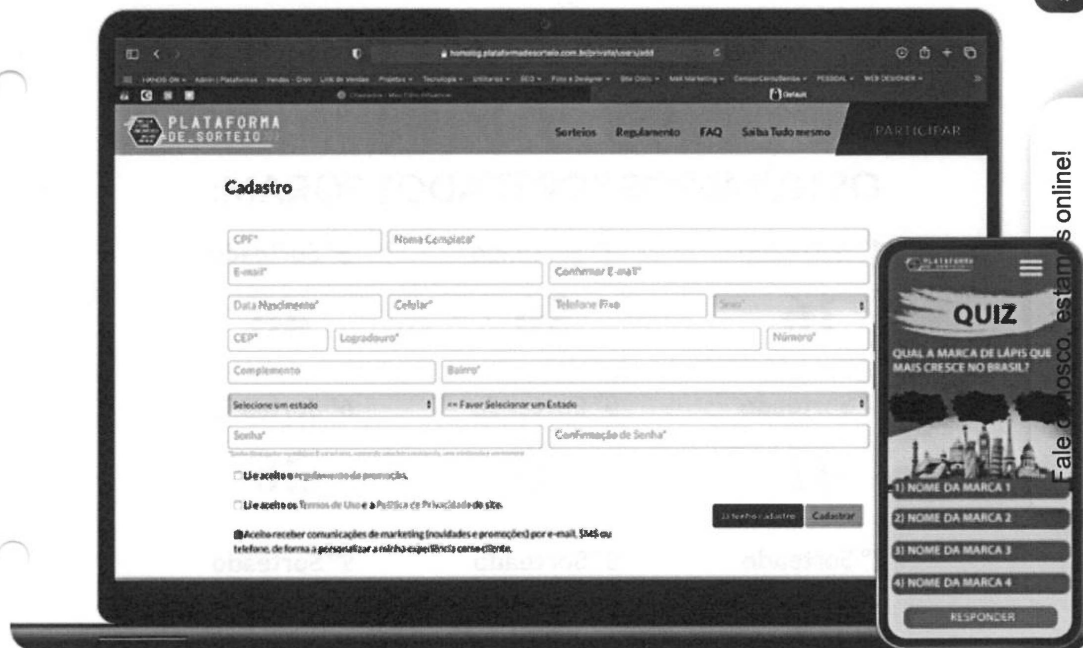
homolog.plataformadesorteio.com.br/private/users/add

PLATAFORMA DE_SORTEIO

Sorteios Regulamento FAQ Saiba Tudo mesmo PARTICIPAR

Cadastro

CPF*
Nome Completo*
E-mail*
Confirmar E-mail*
Data Nascimento*
Celular*
Telefone Fixo
Sexo*
CEP*
Logradouro*
Número*
Complemento
Bairro*
Selecione um estado
== Favor Selecionar um Estado
Senha*
Confirmação de Senha*

Li e aceito o regulamento da promoção.

Li e aceito os Termos de Uso e a Política de Privacidade do site.

Aceito receber comunicações de marketing (novidades e promoções) por e-mail, SMS ou telefone, de forma a personalizar a minha experiência como cliente.

Já tenho cadastro
Cadastrar

PLATAFORMA DE_SORTEIO

QUIZ

QUAL A MARCA DE LÁPIS QUE MAIS CRESCE NO BRASIL?

1) NOME DA MARCA 1
2) NOME DA MARCA 2
3) NOME DA MARCA 3
4) NOME DA MARCA 4

RESPONDER

Fale conosco, estamos online!